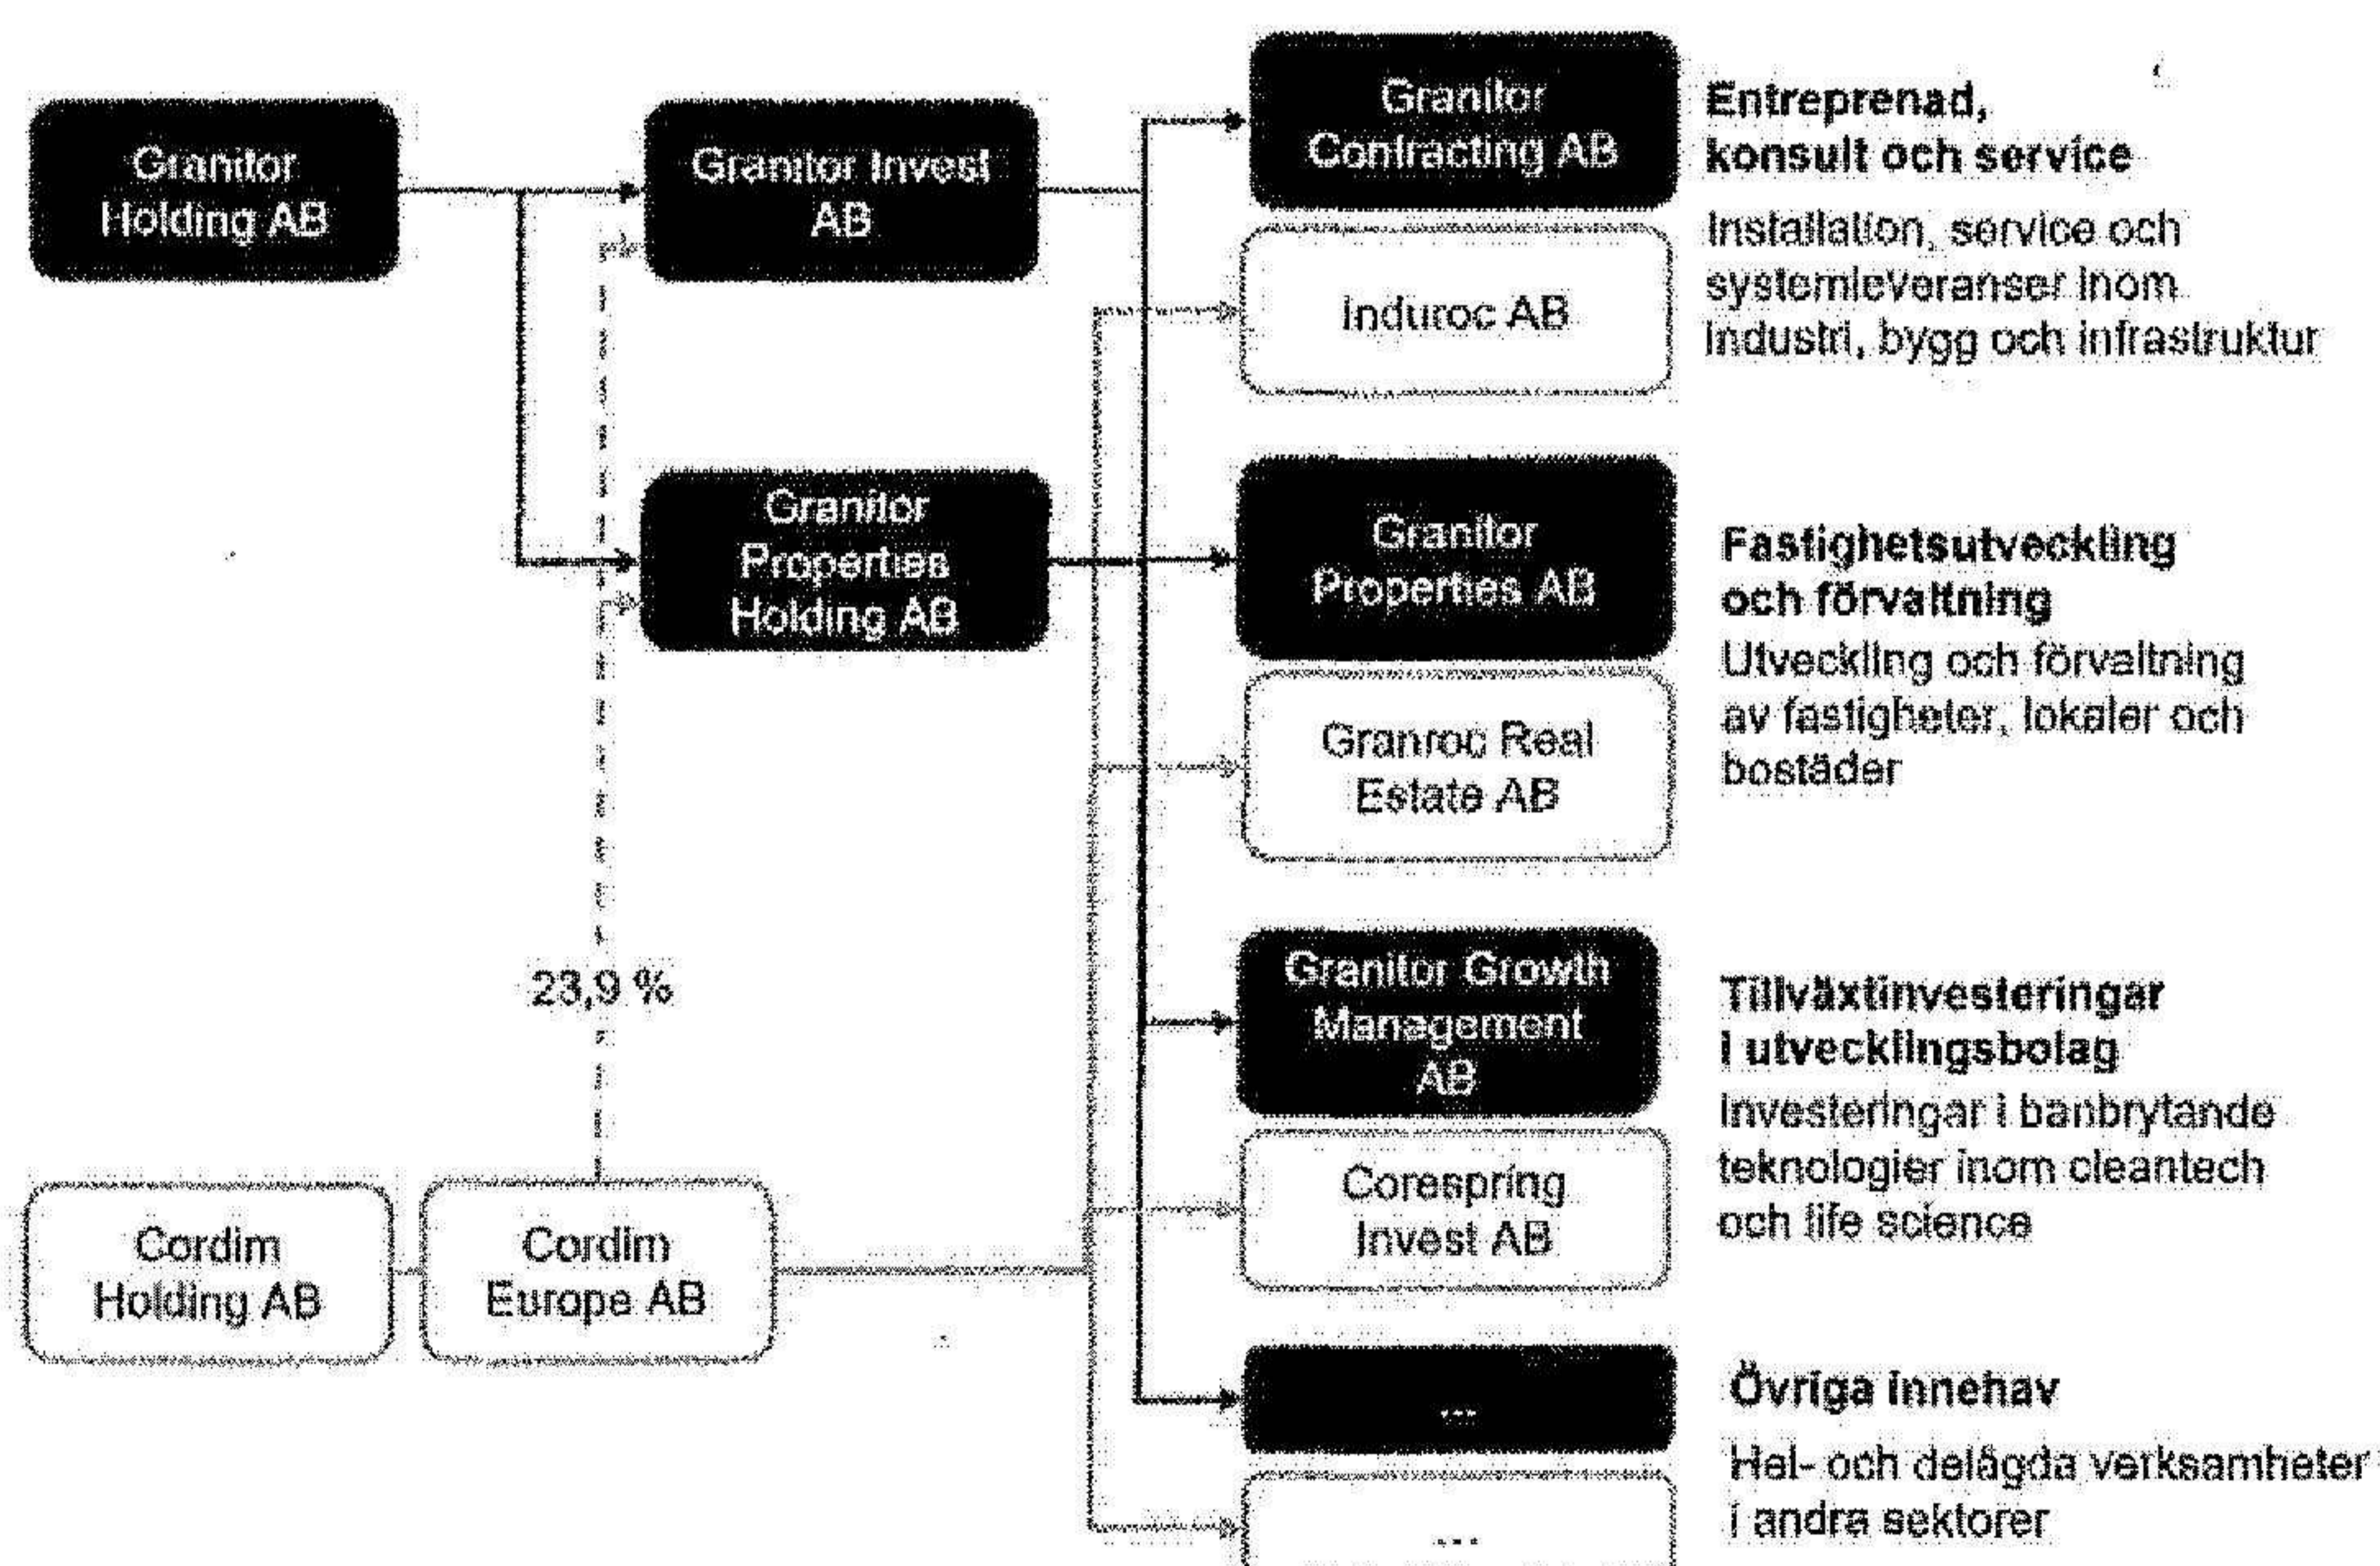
Granitor Holding AB

Granitor Invest AB

Granitor Properties Holding AB

23,9 %

Cordim Holding AB

Cordim Europe AB

Granitor Contracting AB

Induroc AB

Granitor Properties AB

Granroc Real Estate AB

Granitor Growth Management AB

Corespring Invest AB

...

...

Entreprenad, konsult och service

Installation, service och systemleveranser inom industri, bygg och infrastruktur

Fastighetsutveckling och förvaltning

Utveckling och förvaltning av fastigheter, lokaler och bostäder

Tillväxtinvesteringar i utvecklingsbolag

Investeringar i banbrytande teknologier inom cleantech och life science

Övriga innehav

Hel- och delägda verksamheter i andra sektorer